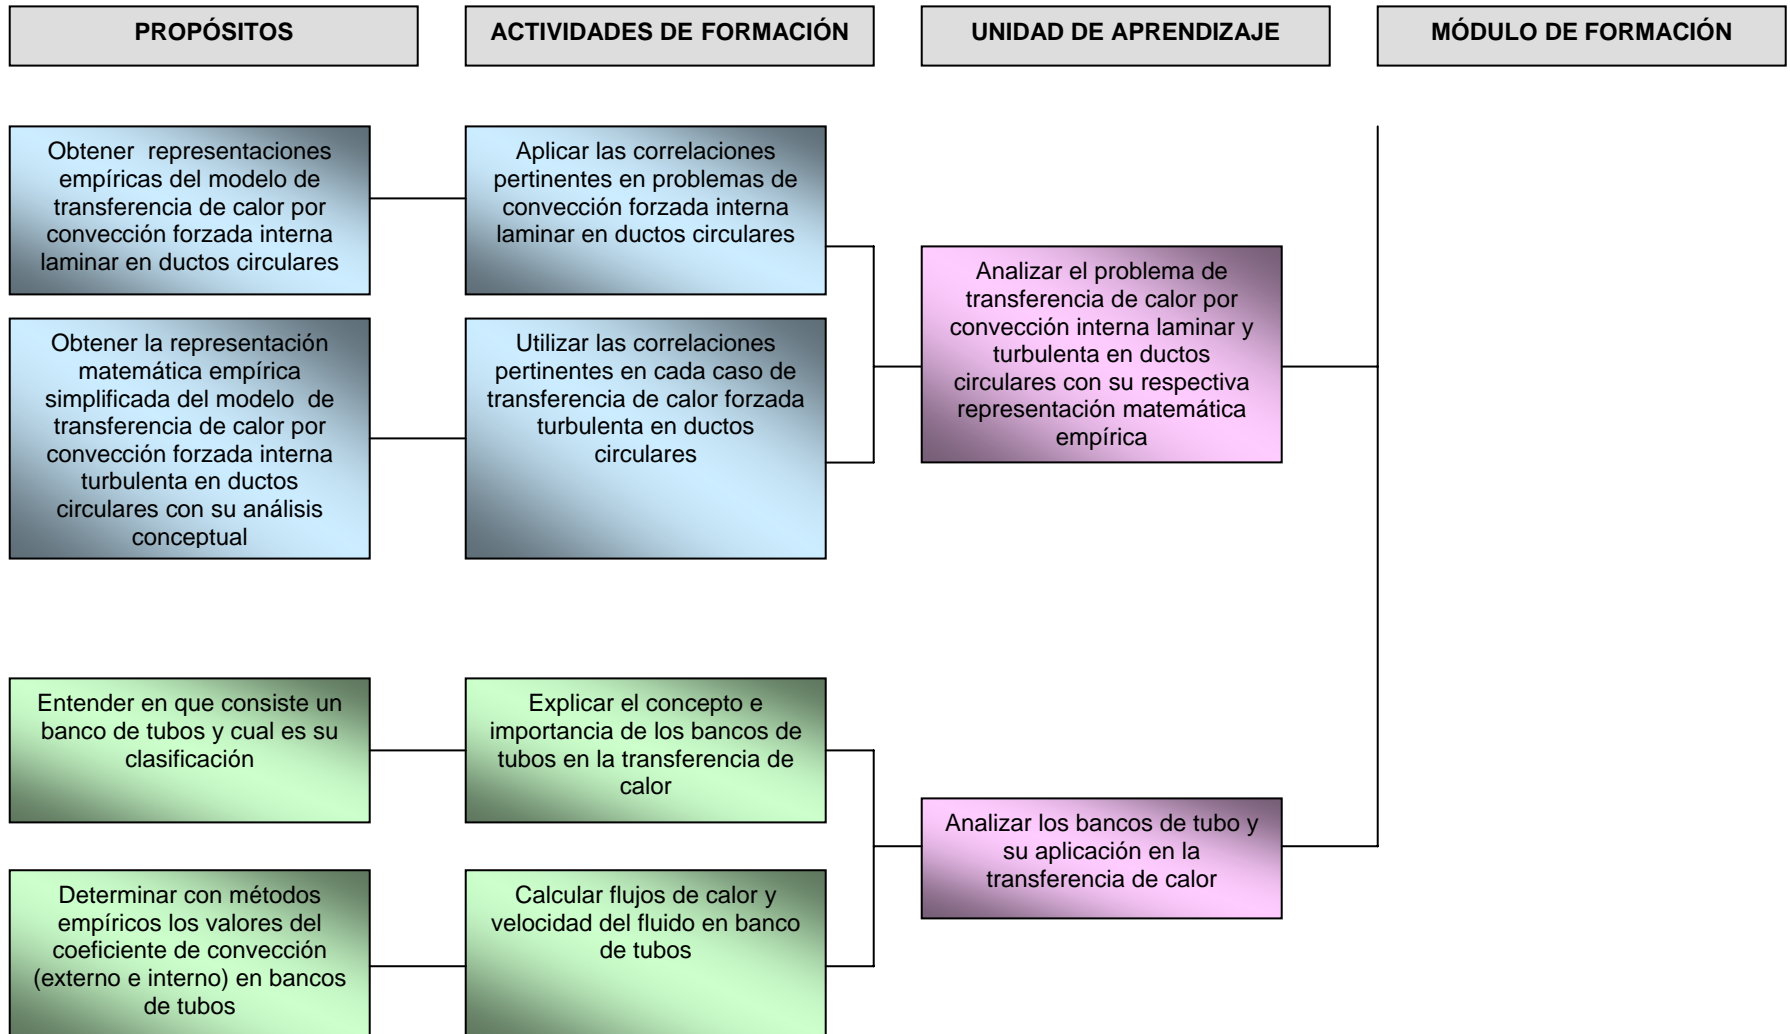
PROPÓSITOS

ACTIVIDADES DE FORMACIÓN

UNIDAD DE APRENDIZAJE

MÓDULO DE FORMACIÓN

Obtener representaciones empíricas del modelo de transferencia de calor por convección forzada interna laminar en ductos circulares

Aplicar las correlaciones pertinentes en problemas de convección forzada interna laminar en ductos circulares

Obtener la representación matemática empírica simplificada del modelo de transferencia de calor por convección forzada interna turbulenta en ductos circulares con su análisis conceptual

Utilizar las correlaciones pertinentes en cada caso de transferencia de calor forzada turbulenta en ductos circulares

Analizar el problema de transferencia de calor por convección interna laminar y turbulenta en ductos circulares con su respectiva representación matemática empírica

Entender en que consiste un banco de tubos y cual es su clasificación

Explicar el concepto e importancia de los bancos de tubos en la transferencia de calor

Determinar con métodos empíricos los valores del coeficiente de convección (externo e interno) en bancos de tubos

Calcular flujos de calor y velocidad del fluido en banco de tubos

Analizar los bancos de tubo y su aplicación en la transferencia de calor